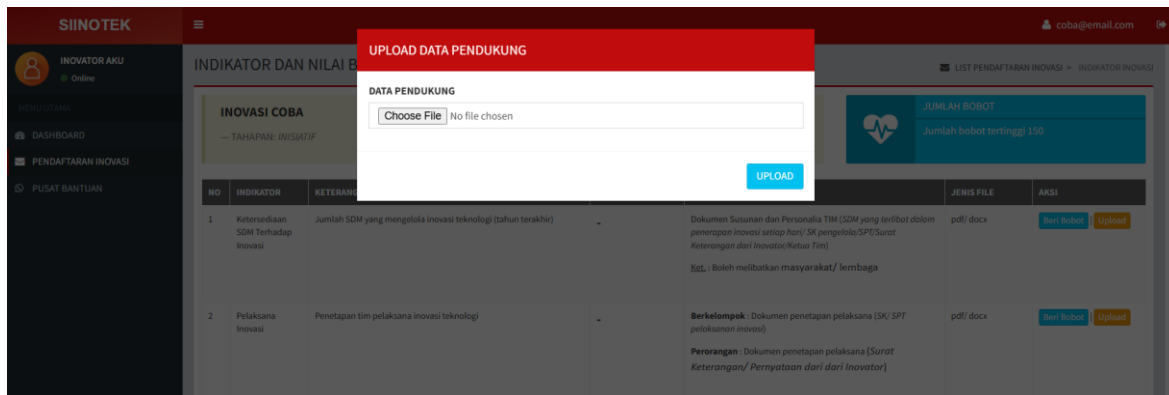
SIINOTEK

coba@email.com

INOVATOR AKU
Online

MENU UTAMA
DASHBOARD
PENDAFTARAN INOVASI
PUSAT BANTUAN

INDIKATOR DAN NILAI B

LIST PENDAFTARAN INOVASI > INDIKATOR INOVASI

INOVASI COBA
— TAHAPAN: INISIATIF

JUMLAH BOBOT
Jumlah bobot tertinggi 150

UPLOAD DATA PENDUKUNG

DATA PENDUKUNG
Choose File No file chosen

UPLOAD

| NO | INDIKATOR | KETERANG |  |  | JENIS FILE | AKSI |
|---|---|---|---|---|---|---|
| 1 | Ketersediaan SDM Terhadap Inovasi | Jumlah SDM yang mengelola inovasi teknologi (tahun terakhir) | - | Dokumen Susunan dan Personalia TIM (SDM yang terlibat dalam penerapan inovasi setiap hari/ SK pengelola/SPT/Surat Keterangan dari Inovator/Ketua Tim) Ket. : Boleh melibatkan masyarakat/ lembaga | pdf/ docx | Beri Bobot Upload |
| 2 | Pelaksana Inovasi | Penetapan tim pelaksana inovasi teknologi | - | Berkelompok : Dokumen penetapan pelaksana (SK/ SPT pelaksanaan inovasi) Perorangan : Dokumen penetapan pelaksana (Surat Keterangan/ Pernyataan dari dari Inovator) | pdf/ docx | Beri Bobot Upload |